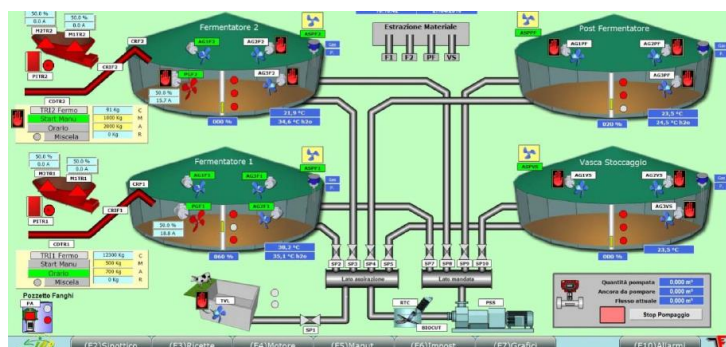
50.0 %
0.0 A
50.0 %
0.0 A
M2TR2
M1TR2
P1TR2
CRF3
Fermentatore 2
AGIF2
AGSF2
AGSF2
RSPF2
PGF2
30.0 %
15.7 A
AGSF2
21.9 °C
34.6 °C h2o
000 %
Estrazione Materiale
F1
F2
PF
VS
Post Fermentatore
AGPPF
AG1PF
AG2PF
AG3PF
23.5 °C
24.5 °C h2o
020 %
CDTR2
TRI2 Fermo
61 Kg
Start Manu
1000 Kg
Orario
2000 Kg
Miscela
0 Kg
50.0 %
0.0 A
50.0 %
0.0 A
M2TR1
M1TR1
P1TR1
CRF2
CRF1
Fermentatore 1
AGIF1
AGSF1
AGSF1
RSPF1
PGF1
30.0 %
18.8 A
AGIF1
38.2 °C
35.1 °C h2o
860 %
Vasca Stoccaggio
AGIVS
AGSVS
AG2VS
AG3VS
23.5 °C
CDTR1
TRI1 Fermo
11300 Kg
Start Manu
500 Kg
Orario
700 Kg
Miscela
0 Kg
SP2
SP3
SP4
SP5
SP7
SP8
SP9
SP10
Lato aspirazione
Lato mandata
Pozzetto Fanghi
TVL
SP1
RTC
PS5
BIOCUT
Quantità pompata
0.000 m³
Ancora da pompare
0.000 m³
Flusso attuale
0.000 m³
Stop Pompaggio
(F2)Sinottico
(F3)Ricette
(F4)Motore
(F5)Manut
(F6)Impost
(F7)Grafici
(F10)Allarmi